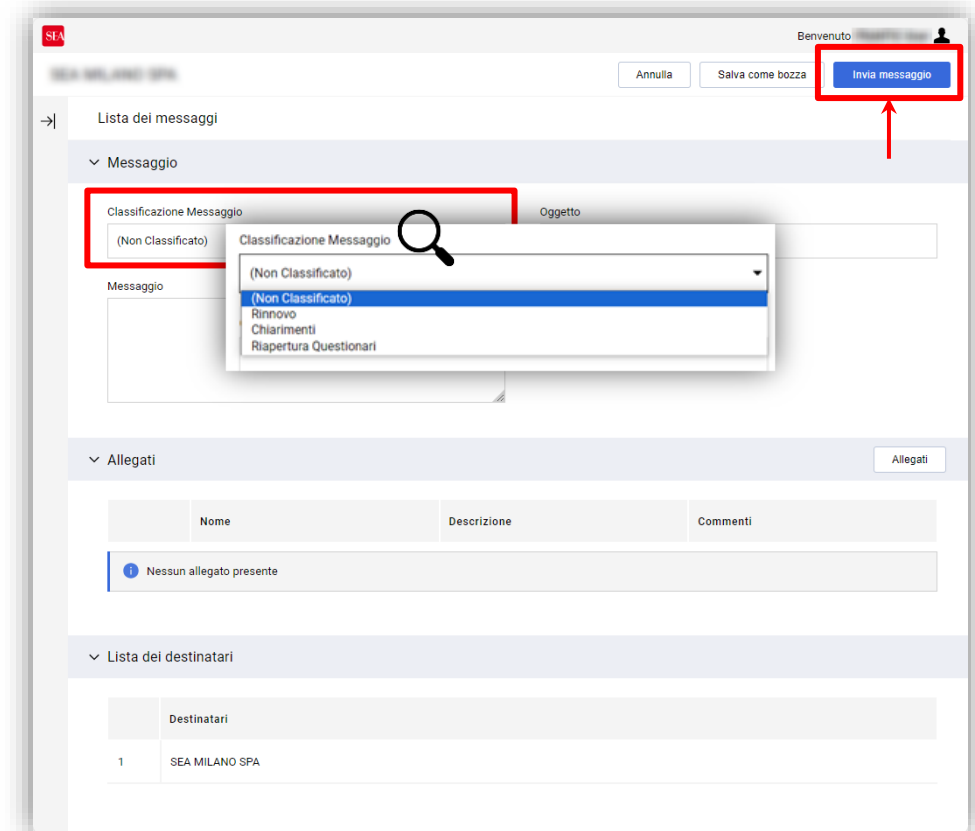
SEA

Benvenuto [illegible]

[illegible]

Annulla Salva come bozza Invia messaggio

Lista dei messaggi

Messaggio

Classificazione Messaggio

(Non Classificato)

Oggetto

Messaggio

Classificazione Messaggio

(Non Classificato)

(Non Classificato)
Rinnovo
Chiarimenti
Riapertura Questionari

Allegati

Allegati

| | Nome | Descrizione | Commenti |
|---|---|---|---|

Nessun allegato presente

Lista dei destinatari

| | Destinatari |
|---|---|
| 1 | SEA MILANO SPA |